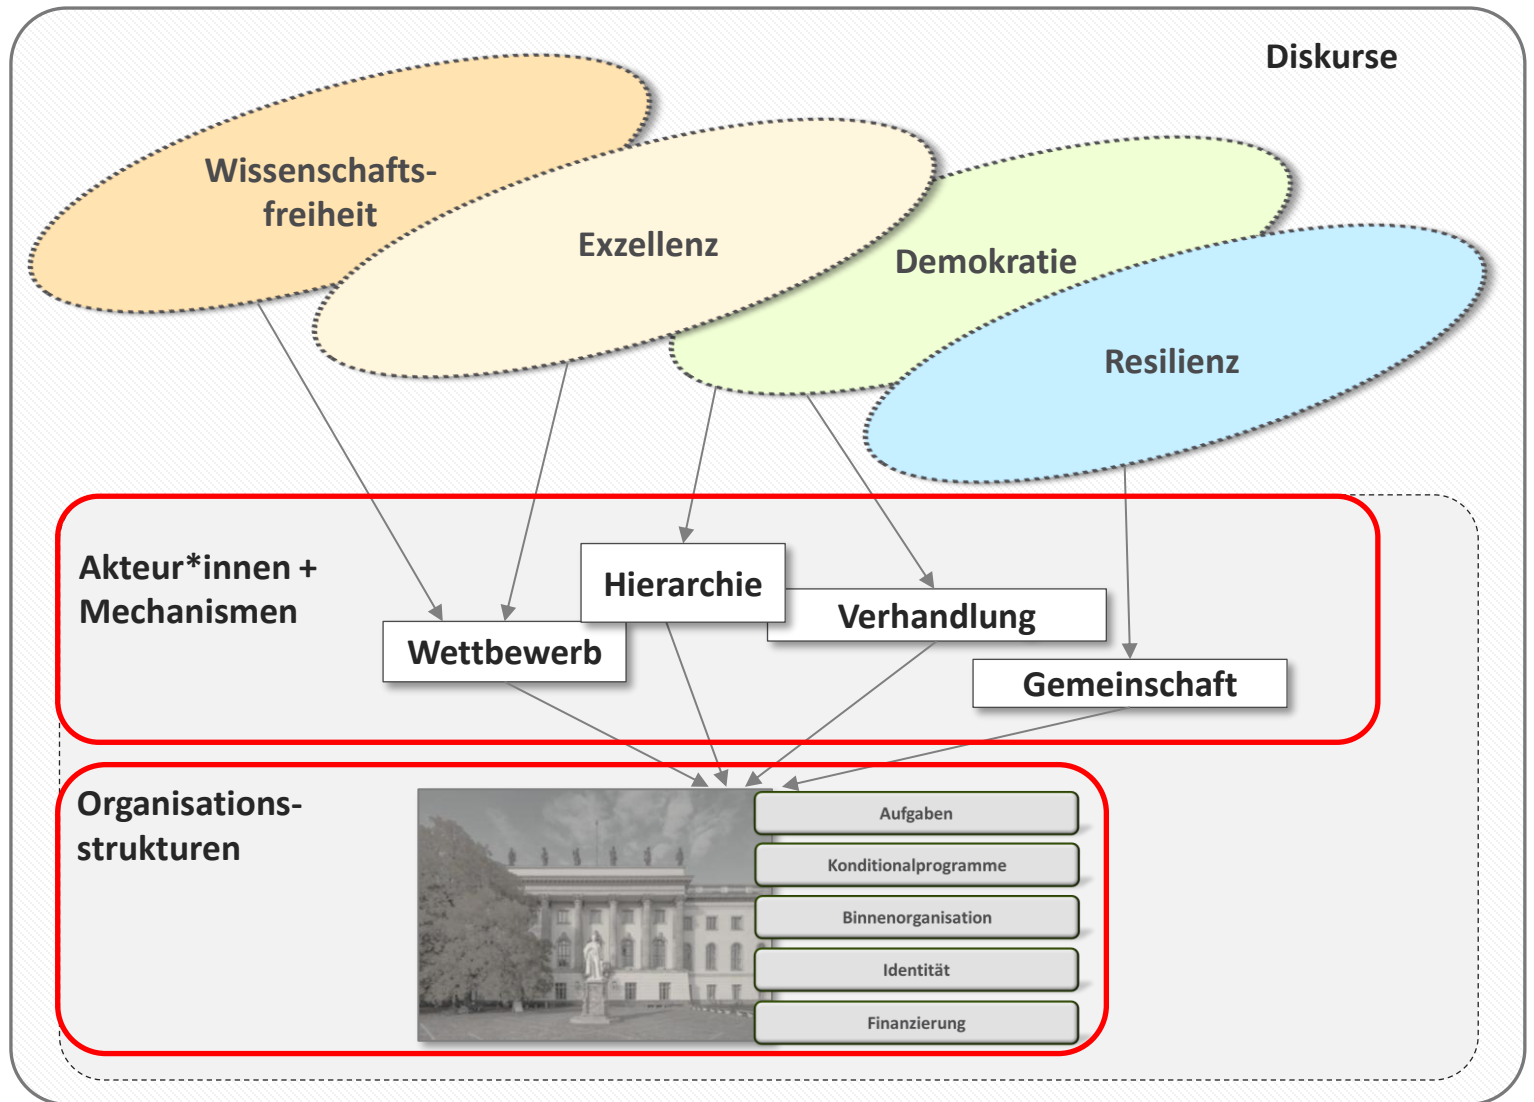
Diskurse

Wissenschafts-freiheit

Exzellenz

Demokratie

Resilienz

Akteur*innen + Mechanismen

Hierarchie

Verhandlung

Wettbewerb

Gemeinschaft

Organisations-strukturen

Aufgaben

Konditionalprogramme

Binnenorganisation

Identität

Finanzierung